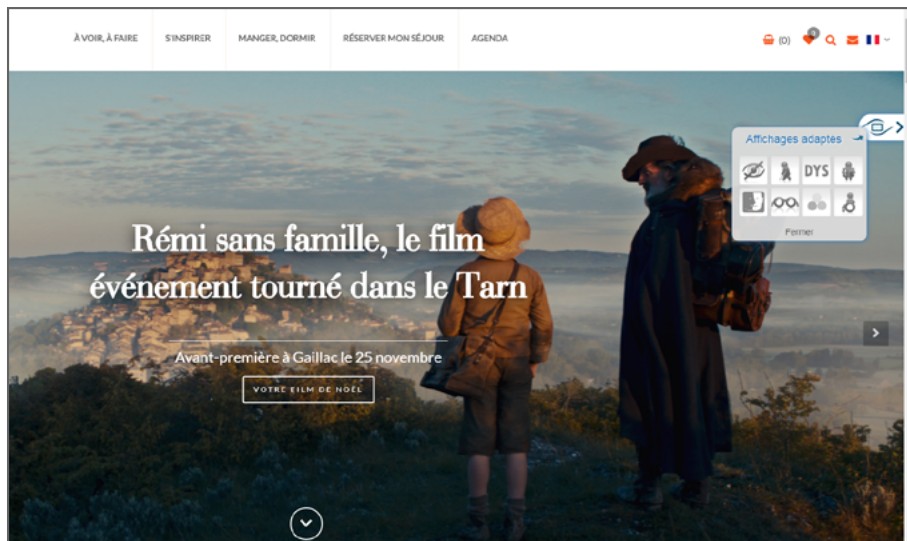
À VOIR, À FAIRE S'INSPIRER MANGER, DORMIR RÉSERVER MON SÉJOUR AGENDA

(0) 0

Affichages adaptes

DYS

Fermer

Rémi sans famille, le film événement tourné dans le Tarn

Avant-première à Gaillac le 25 novembre

VOTRE FILM DE NOËL